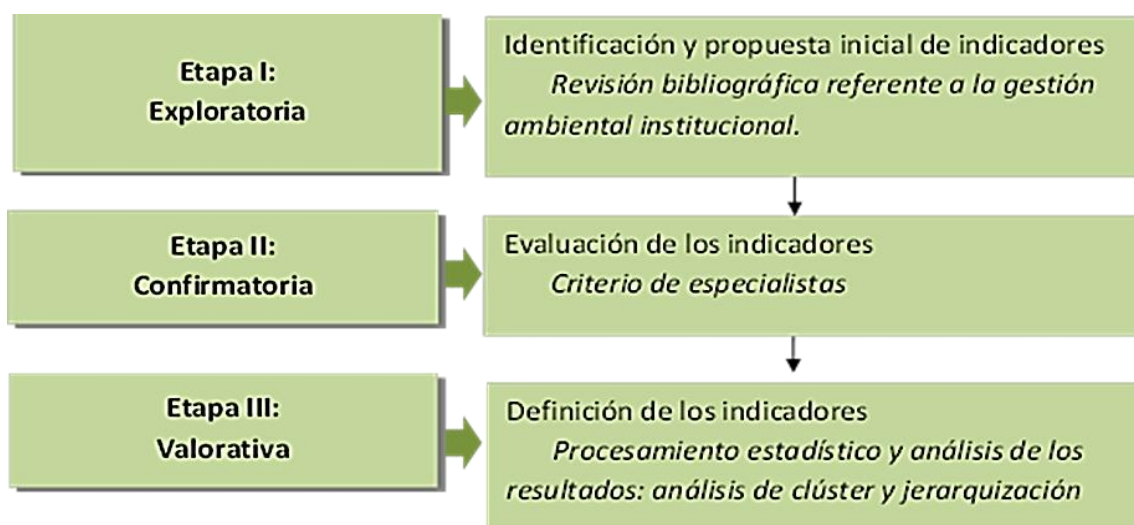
Etapa I:
Exploratoria

Identificación y propuesta inicial de indicadores
Revisión bibliográfica referente a la gestión ambiental institucional.

Etapa II:
Confirmatoria

Evaluación de los indicadores
Criterio de especialistas

Etapa III:
Valorativa

Definición de los indicadores
Procesamiento estadístico y análisis de los resultados: análisis de clúster y jerarquización